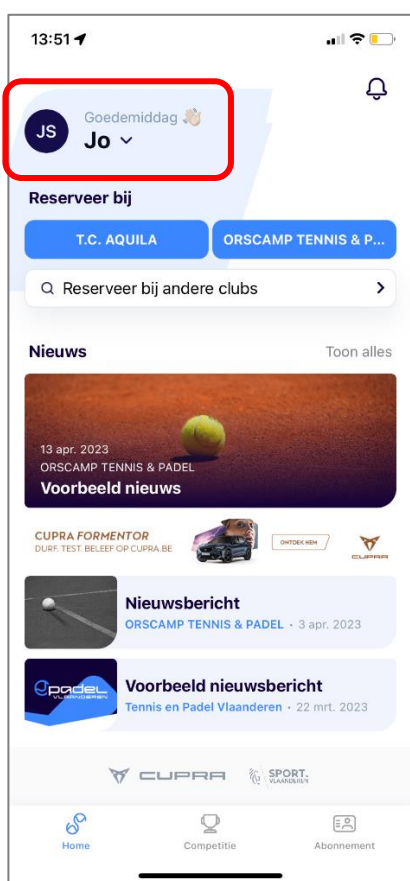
13:51

JS Goedemiddag 👋
Jo ⌄

Reserveer bij

T.C. AQUILA

ORSCAMP TENNIS & P...

Reserveer bij andere clubs

Nieuws

Toon alles

13 apr. 2023
ORSCAMP TENNIS & PADEL
Voorbeeld nieuws

CUPRA FORMENTOR
DURF. TEST. BELEEF OP CUPRA.BE
ONTDEK HEM
CUPRA

Nieuwsbericht
ORSCAMP TENNIS & PADEL · 3 apr. 2023

padel VLAANDEREN
Voorbeeld nieuwsbericht
Tennis en Padel Vlaanderen · 22 mrt. 2023

CUPRA
SPORT. VLAANDEREN

Home
Competitie
Abonnement